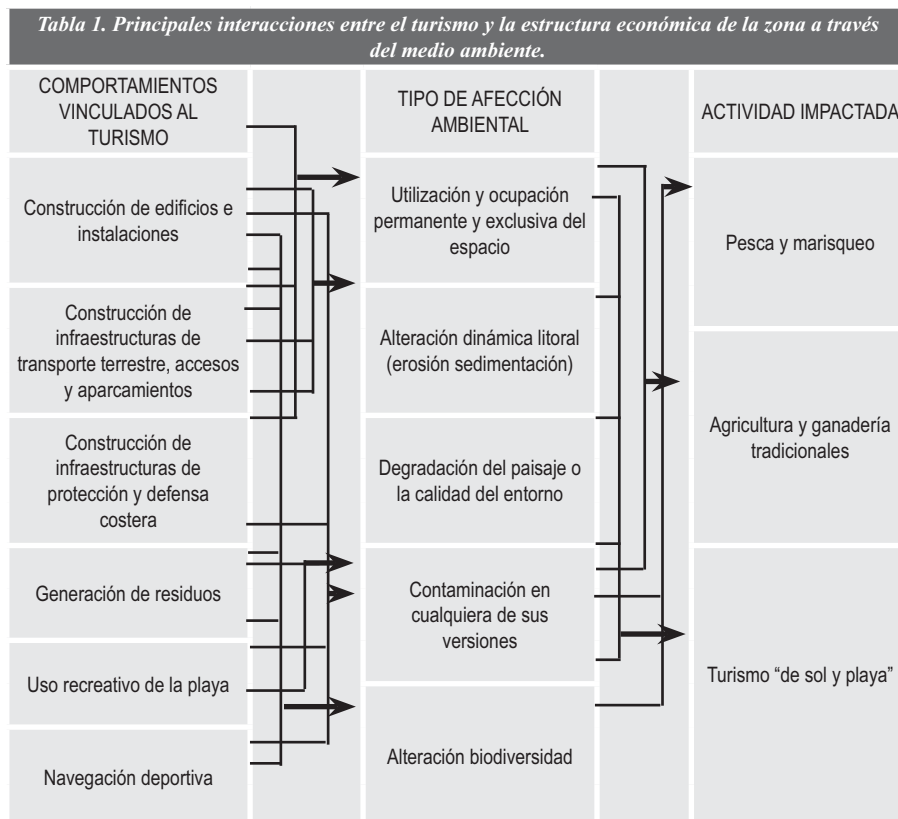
Tabla 1. Principales interacciones entre el turismo y la estructura económica de la zona a través del medio ambiente.

| COMPORTAMIENTOS VINCULADOS AL TURISMO | TIPO DE AFECCIÓN AMBIENTAL | ACTIVIDAD IMPACTADA |
|---|---|---|
| Construcción de edificios e instalaciones | Utilización y ocupación permanente y exclusiva del espacio | Pesca y marisqueo |
| Construcción de infraestructuras de transporte terrestre, accesos y aparcamientos | Alteración dinámica litoral (erosión sedimentación) | Agricultura y ganadería tradicionales |
| Construcción de infraestructuras de protección y defensa costera | Degradación del paisaje o la calidad del entorno | |
| Generación de residuos | Contaminación en cualquiera de sus versiones | Turismo "de sol y playa" |
| Uso recreativo de la playa | | |
| Navegación deportiva | Alteración biodiversidad | |